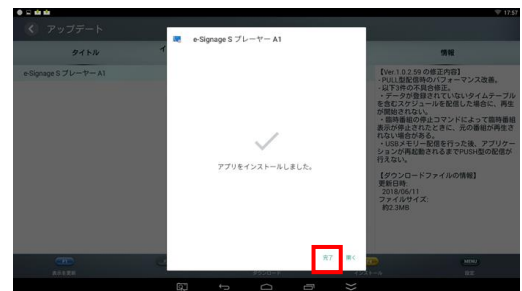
17:57

アップデート

タイトル

e-Signage S プレーヤー A1

情報

【Ver.1.0.2.59 の修正内容】
・PULL型配信時のパフォーマンス改善。
・以下3件の不具合修正。
・データが登録されていないタイムテーブルを含むスケジュールを配信した場合に、再生が開始されない。
・臨時番組の停止コマンドによって臨時番組表示が停止されたときに、元の番組が再生されない場合がある。
・USBメモリー配信を行った後、アプリケーションが再起動されるまでPUSH型の配信が行えない。

【ダウンロードファイルの情報】
更新日時
2018/06/11
ファイルサイズ
約2.3MB

e-Signage S プレーヤー A1

アプリをインストールしました。

完了

開く

MENU